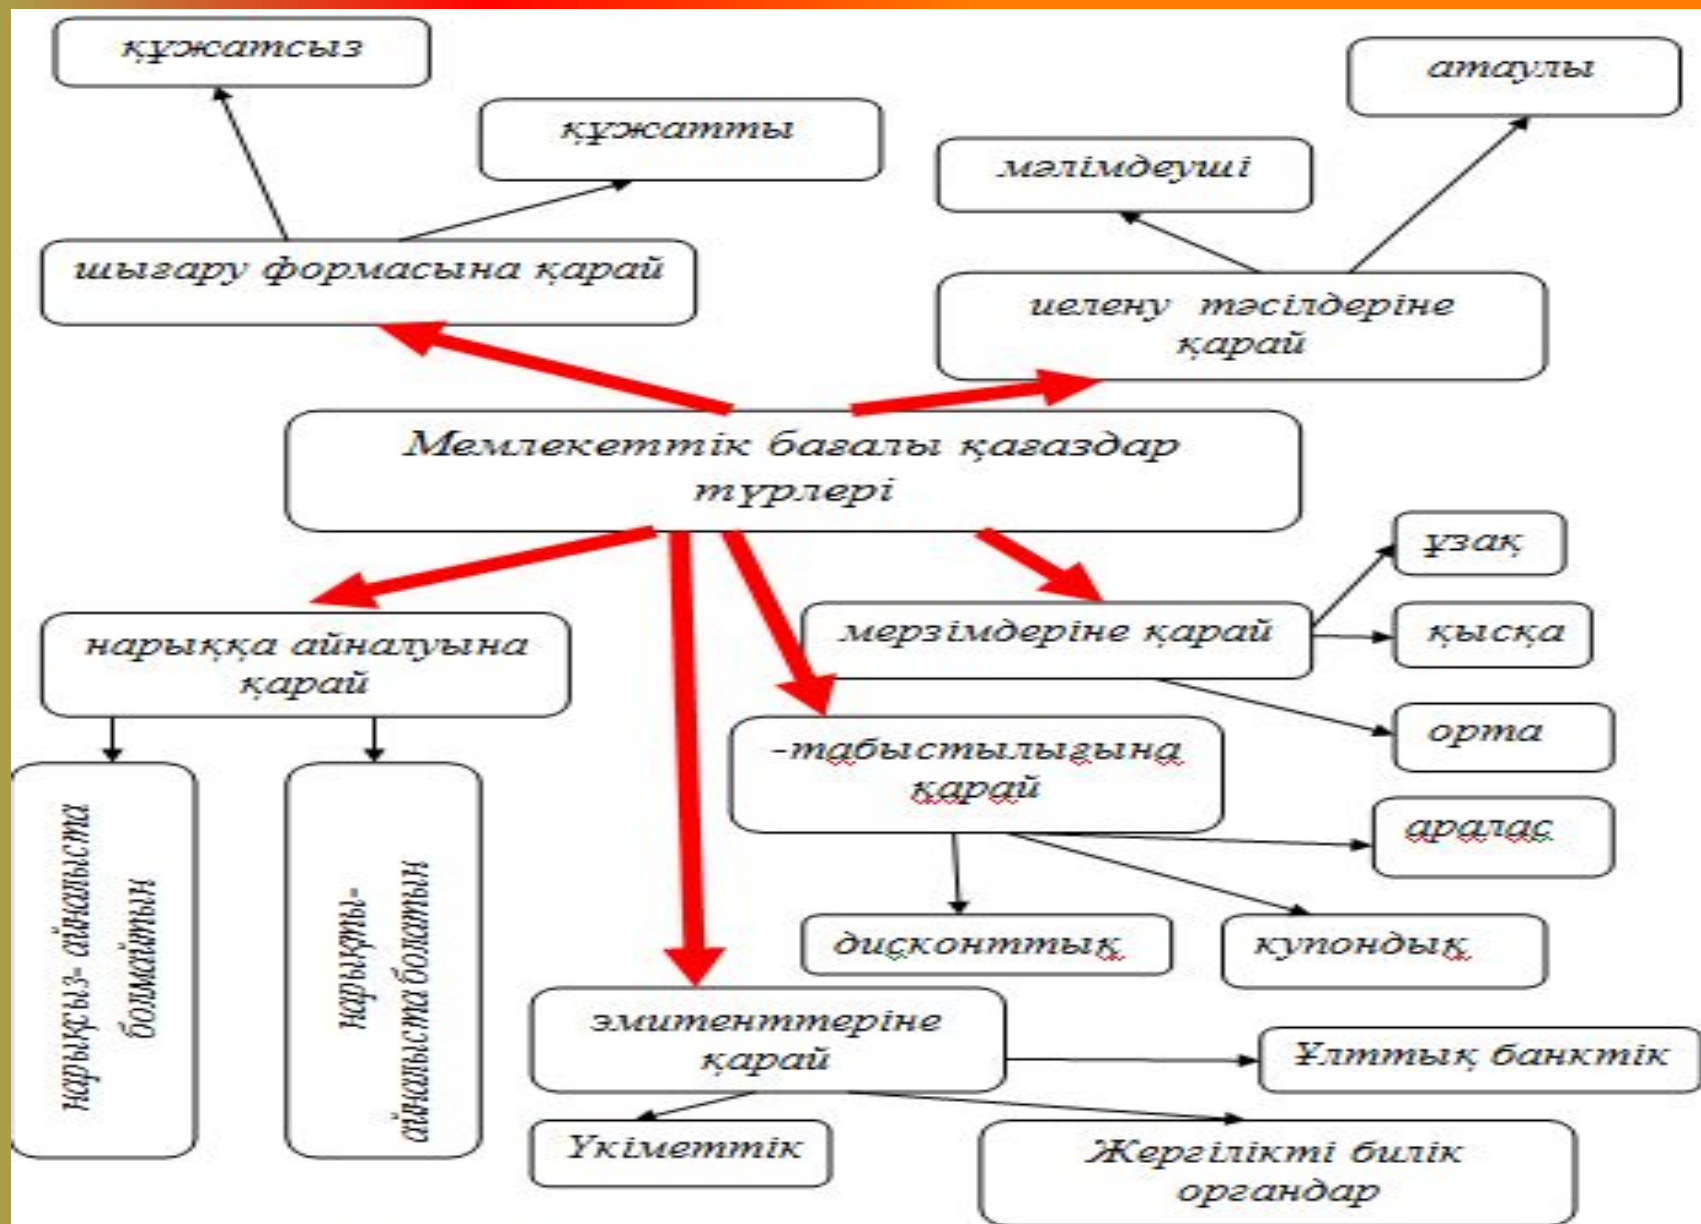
құжатсыз

құжатты

атаулы

мәлімдеуші

шығару формасына қарай

иелену тәсілдеріне қарай

Мемлекеттік бағалы қағаздар түрлері

ұзақ

нарыққа айналуына қарай

мерзімдеріне қарай

қысқа

орта

-табыстылығына қарай

аралас

нарықсыз- айналыста болмайтын

нарықты- айналыста болатын

дисконттық

купондық

эмитенттеріне қарай

Ұлттық банктік

Үкіметтік

Жергілікті билік органдар